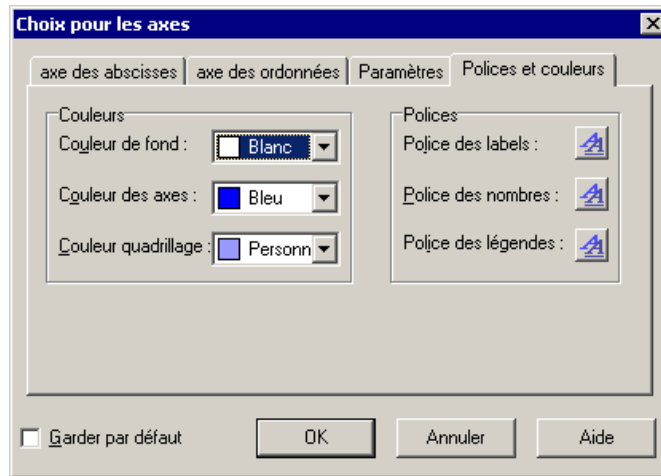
Choix pour les axes

axe des abscisses | axe des ordonnées | Paramètres | Polices et couleurs

Couleurs
Couleur de fond : Blanc
Couleur des axes : Bleu
Couleur quadrillage : Personn

Polices
Police des labels :
Police des nombres :
Police des légendes :

Garder par défaut
OK
Annuler
Aide